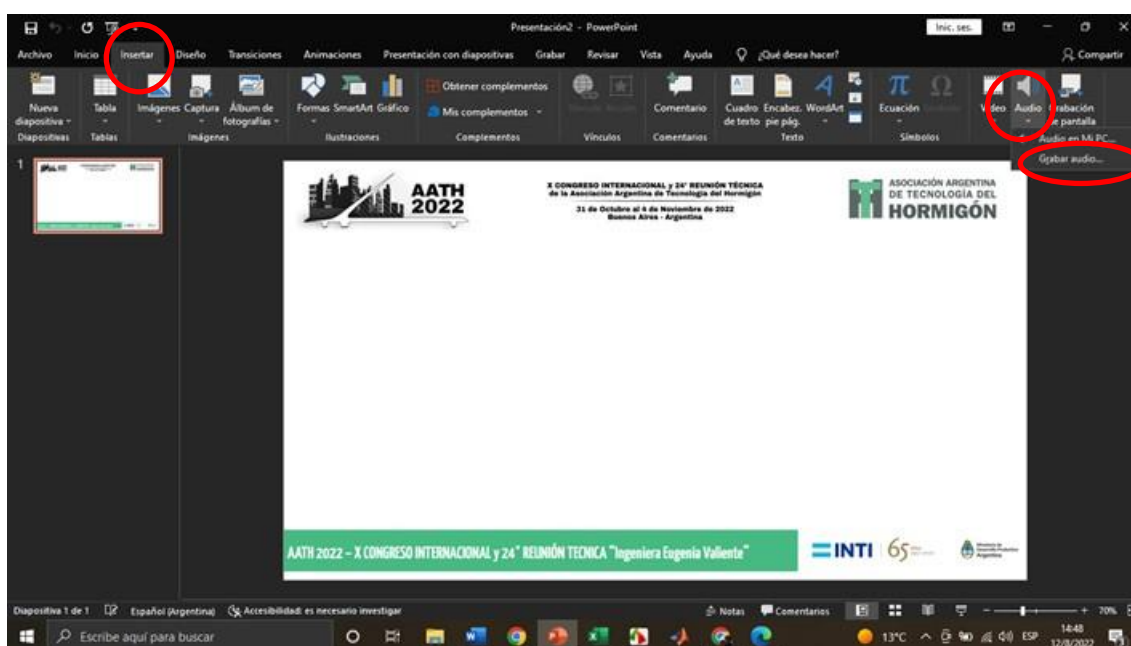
Presentación2 - PowerPoint

Inic. ses.

Archivo Inicio Insertar Diseño Transiciones Animaciones Presentación con diapositivas Grabar Revisar Vista Ayuda ¿Qué desea hacer? Compartir

Nueva diapositiva Tabla Imágenes Captura Álbum de fotografías Formas SmartArt Gráfico Obtener complementos Mis complementos Vínculo Acción Comentario Cuadro de texto Encabez. pie pág. WordArt Ecuación Símbolo Vídeo Audio Grabación de pantalla

Diapositivas Tablas Imágenes Ilustraciones Complementos Vínculos Comentarios Texto Símbolos

Audio en Mi PC...
Grabar audio...

1

AATH 2022

X CONGRESO INTERNACIONAL y 24° REUNIÓN TÉCNICA de la Asociación Argentina de Tecnología del Hormigón

31 de Octubre al 4 de Noviembre de 2022
Buenos Aires - Argentina

ASOCIACIÓN ARGENTINA DE TECNOLOGÍA DEL HORMIGÓN

AATH 2022 – X CONGRESO INTERNACIONAL y 24° REUNIÓN TECNICA "Ingeniera Eugenia Valiente"

INTI 65

Diapositiva 1 de 1 Español (Argentina) Accesibilidad: es necesario investigar Notas Comentarios 70%

Escribe aquí para buscar 13°C ESP 14:48 12/8/2022